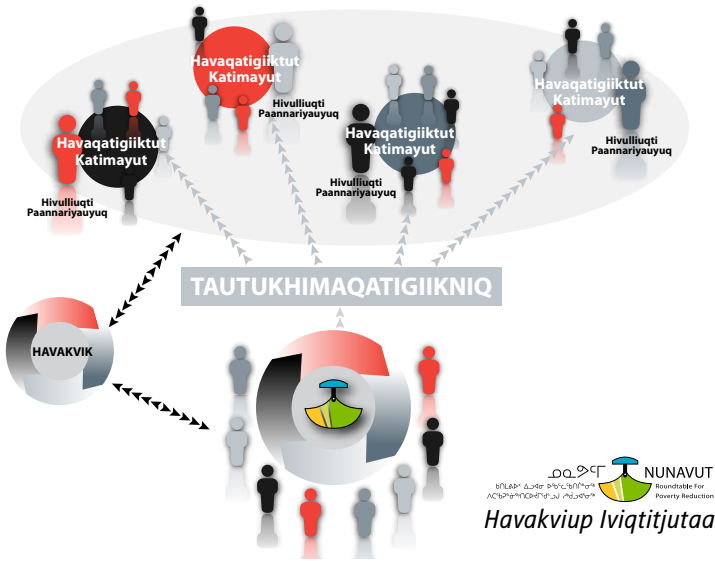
Havaqatigiiktut Katimayut

Hivulliuqti Paannariyauyuq

Havaqatigiiktut Katimayut

Hivulliuqti Paannariyauyuq

Havaqatigiiktut Katimayut

Hivulliuqti Paannariyauyuq

Havaqatigiiktut Katimayut

Hivulliuqti Paannariyauyuq

TAUTUKHIMAQATIGIIKNIQ

HAVAKVIK

ᓄᓇᕗᑦ
ᑲᑐᔨᖃᑦ ᐃᓄᖕᓂ ᐃᑲᔪᖅᓯᓂᕐᒧᑦ
ᐱᕕᒃᓴᖃᖅᑎᑦᑎᓂᕐᒧᑦ ᓄᖑᓯᒪᓂᕐᒥ
NUNAVUT
Roundtable For Poverty Reduction

Havakviup Iviqtitjutaa